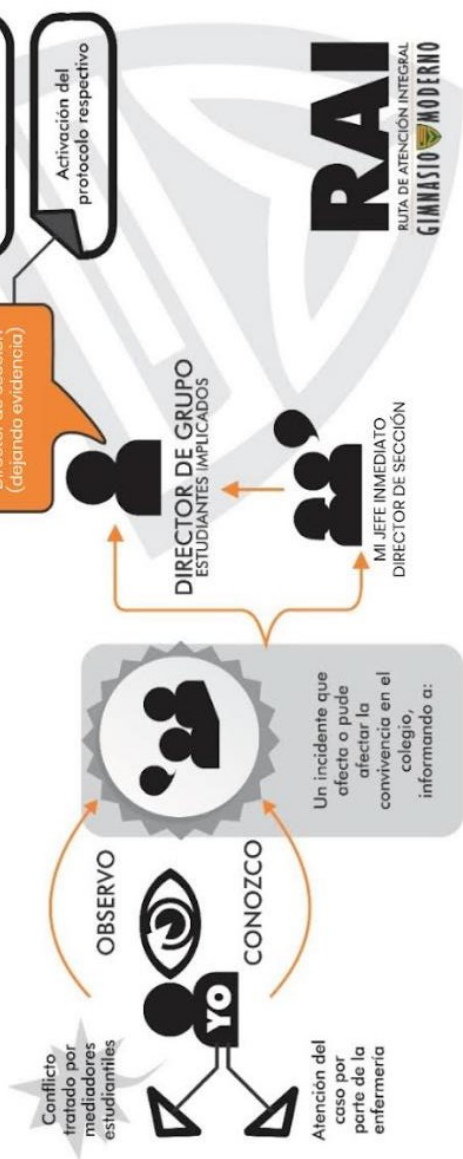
Conflicto tratado por mediadores estudiantiles

Atención del caso por parte de la enfermería

YO

OBSERVO

CONOZCO

Un incidente que afecta o pude afectar la convivencia en el colegio, informando a:

DIRECTOR DE GRUPO
ESTUDIANTES IMPLICADOS

MI JEFE INMEDIATO
DIRECTOR DE SECCIÓN

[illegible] (dejando evidencia)

Activación del protocolo respectivo

RAI
RUTA DE ATENCIÓN INTEGRAL
GIMNASIO MODERNO